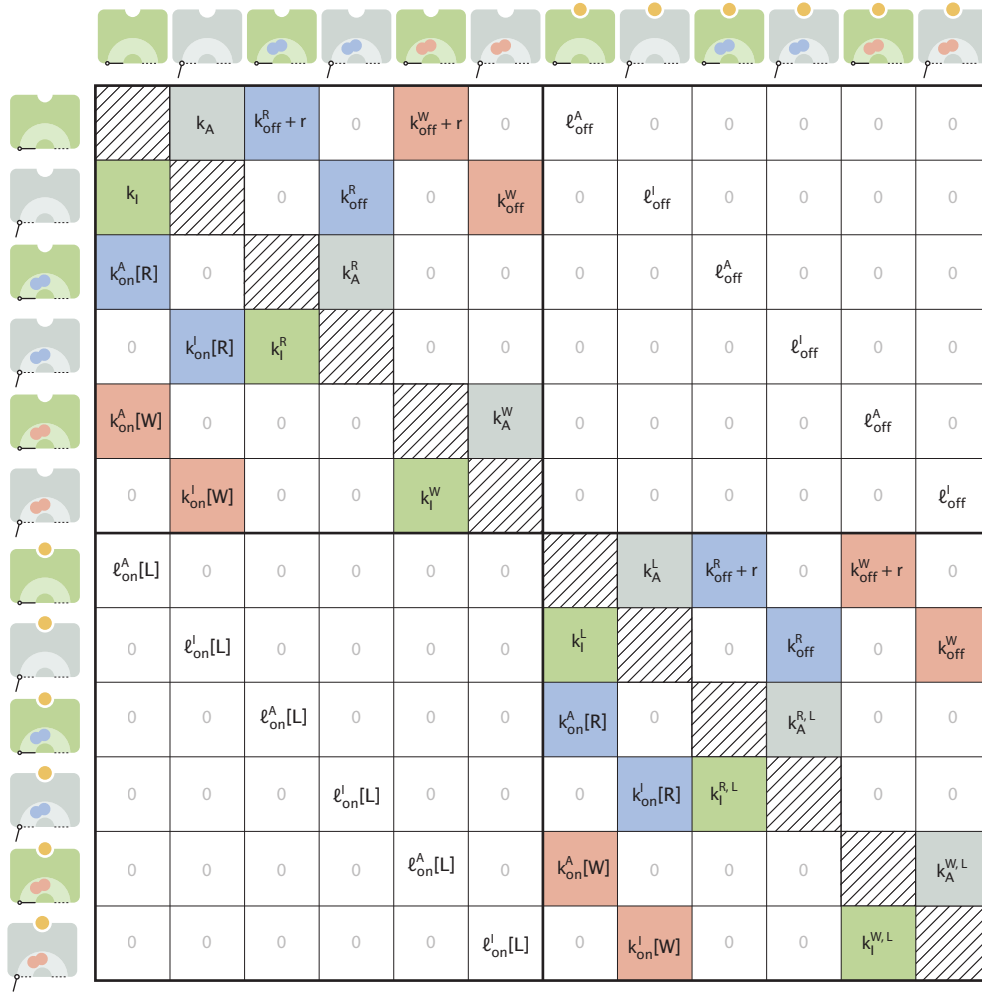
|  |  |  |  |  |  |  |  |  |  |  |  |
|---|---|---|---|---|---|---|---|---|---|---|---|
|  | $k_A$ | $k^R_{off} + r$ | 0 | $k^W_{off} + r$ | 0 | $\ell^A_{off}$ | 0 | 0 | 0 | 0 | 0 |
| $k_I$ |  | 0 | $k^R_{off}$ | 0 | $k^W_{off}$ | 0 | $\ell^I_{off}$ | 0 | 0 | 0 | 0 |
| $k^A_{on}[R]$ | 0 |  | $k^R_A$ | 0 | 0 | 0 | 0 | $\ell^A_{off}$ | 0 | 0 | 0 |
| 0 | $k^I_{on}[R]$ | $k^R_I$ |  | 0 | 0 | 0 | 0 | 0 | $\ell^I_{off}$ | 0 | 0 |
| $k^A_{on}[W]$ | 0 | 0 | 0 |  | $k^W_A$ | 0 | 0 | 0 | 0 | $\ell^A_{off}$ | 0 |
| 0 | $k^I_{on}[W]$ | 0 | 0 | $k^W_I$ |  | 0 | 0 | 0 | 0 | 0 | $\ell^I_{off}$ |
| $\ell^A_{on}[L]$ | 0 | 0 | 0 | 0 | 0 |  | $k^L_A$ | $k^R_{off} + r$ | 0 | $k^W_{off} + r$ | 0 |
| 0 | $\ell^I_{on}[L]$ | 0 | 0 | 0 | 0 | $k^L_I$ |  | 0 | $k^R_{off}$ | 0 | $k^W_{off}$ |
| 0 | 0 | $\ell^A_{on}[L]$ | 0 | 0 | 0 | $k^A_{on}[R]$ | 0 |  | $k^{R,L}_A$ | 0 | 0 |
| 0 | 0 | 0 | $\ell^I_{on}[L]$ | 0 | 0 | 0 | $k^I_{on}[R]$ | $k^{R,L}_I$ |  | 0 | 0 |
| 0 | 0 | 0 | 0 | $\ell^A_{on}[L]$ | 0 | $k^A_{on}[W]$ | 0 | 0 | 0 |  | $k^{W,L}_A$ |
| 0 | 0 | 0 | 0 | 0 | $\ell^I_{on}[L]$ | 0 | $k^I_{on}[W]$ | 0 | 0 | $k^{W,L}_I$ |  |